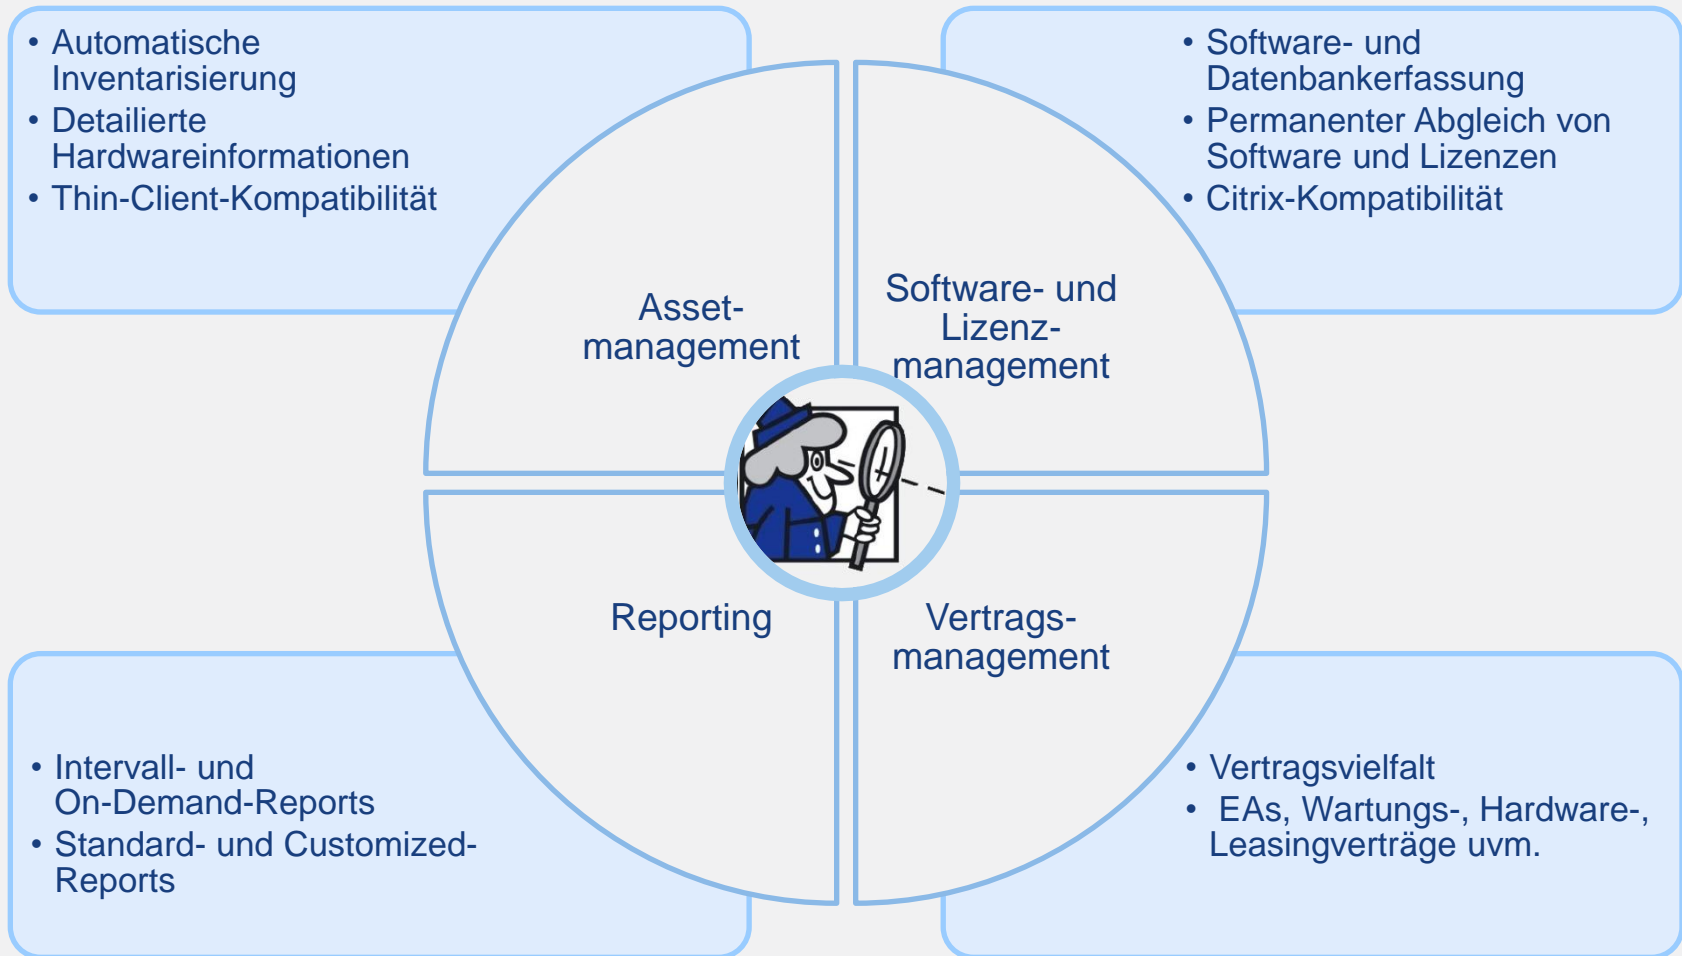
• Automatische Inventarisierung
• Detailierte Hardwareinformationen
• Thin-Client-Kompatibilität

• Software- und Datenbankerfassung
• Permanenter Abgleich von Software und Lizenzen
• Citrix-Kompatibilität

Asset-management

Software- und Lizenz-management

Reporting

Vertrags-management

• Intervall- und On-Demand-Reports
• Standard- und Customized-Reports

• Vertragsvielfalt
• EAs, Wartungs-, Hardware-, Leasingverträge uvm.